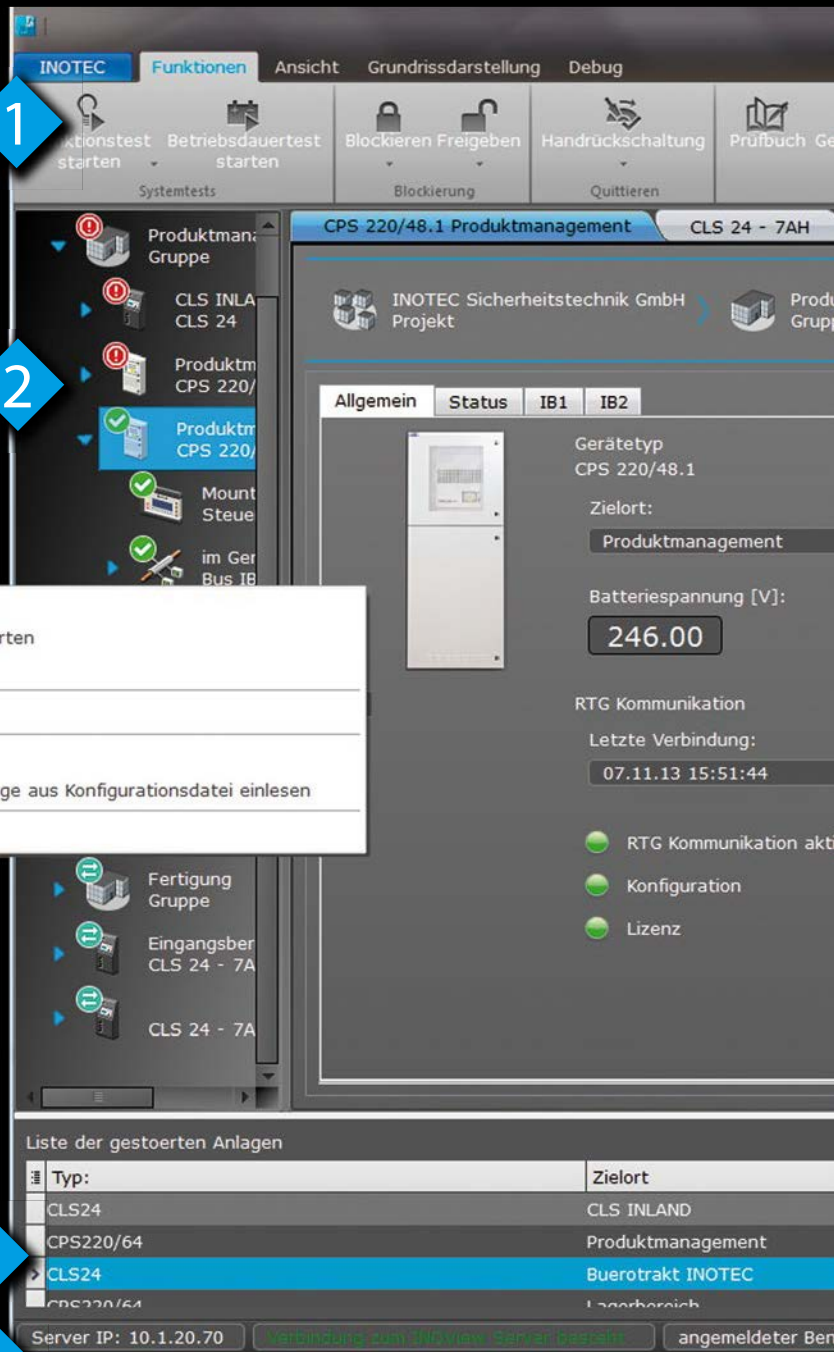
INOTEC Funktionen Ansicht Grundrissdarstellung Debug

1

ktionstest starten

Betriebsdauertest starten

Systemtests

Blockieren Freigeben

Blockierung

Handrückschaltung

Quittieren

Prüfbuch Ge

Produktmana Gruppe

CLS INLA CLS 24

2

Produktm CPS 220/

Produktm CPS 220/

Mount Steue

im Ger Bus IB

rten

ge aus Konfigurationsdatei einlesen

Fertigung Gruppe

Eingangsber CLS 24 - 7A

CLS 24 - 7A

CPS 220/48.1 Produktmanagement

CLS 24 - 7AH

INOTEC Sicherheitstechnik GmbH Projekt

Produ Grupp

Allgemein Status IB1 IB2

Gerätetyp
CPS 220/48.1

Zielort:
Produktmanagement

Batteriespannung [V]:
246.00

RTG Kommunikation
Letzte Verbindung:
07.11.13 15:51:44

RTG Kommunikation akti
Konfiguration
Lizenz

Liste der gestoerten Anlagen

| Typ: | Zielort |
|---|---|
| CLS24 | CLS INLAND |
| CPS220/64 | Produktmanagement |
| CLS24 | Buerotrakt INOTEC |
| CPS220/64 | Lagerbereich |

Server IP: 10.1.20.70 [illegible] angemeldeter Ben